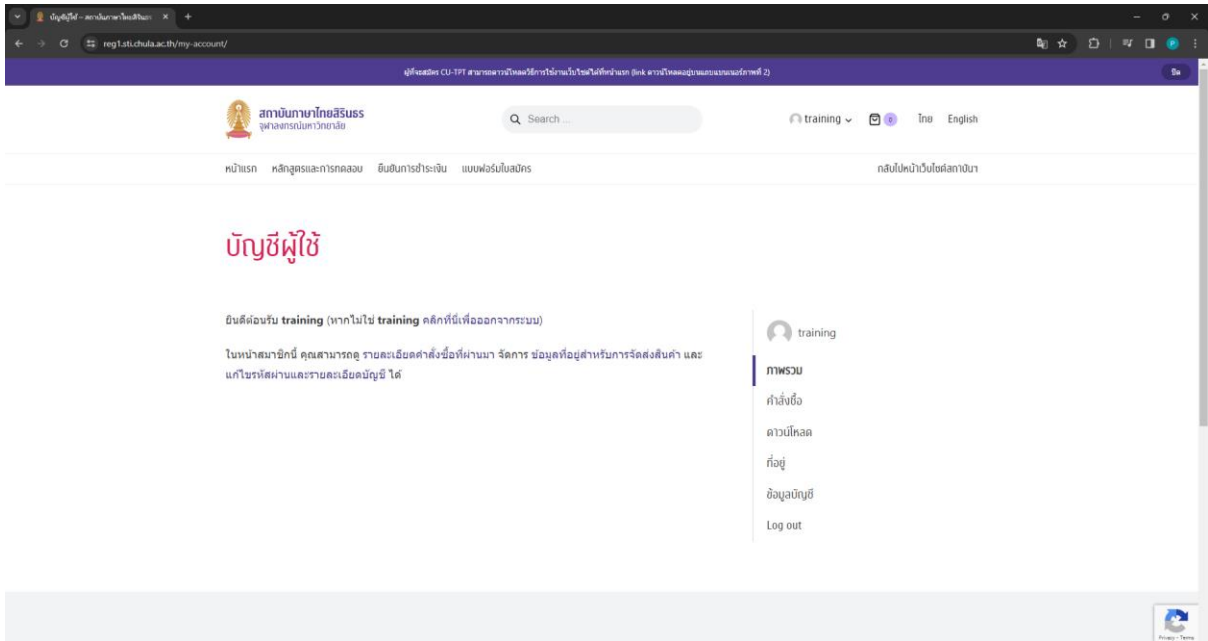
บัญชีผู้ใช้ – สถาบันภาษาไทยสิรินธร ×

reg1.sti.chula.ac.th/my-account/

ผู้ที่จะสมัคร CU-TPT สามารถดาวน์โหลดวิธีการใช้งานเว็บไซต์ได้ที่หน้าแรก (link ดาวน์โหลดอยู่บนแถบแบนเนอร์ภาพที่ 2)

ปิด

สถาบันภาษาไทยสิรินธร
จุฬาลงกรณ์มหาวิทยาลัย

Search ...

training

0

ไทย English

หน้าแรก หลักสูตรและการทดสอบ ยืนยันการชำระเงิน แบบฟอร์มใบสมัคร

กลับไปหน้าเว็บไซต์สถาบัน

บัญชีผู้ใช้

ยินดีต้อนรับ **training** (หากไม่ใช่ **training** คลิกที่นี่เพื่อออกจากระบบ)

ในหน้าสมาชิกนี้ คุณสามารถดู รายละเอียดคำสั่งซื้อที่ผ่านมา จัดการ ข้อมูลที่อยู่สำหรับการจัดส่งสินค้า และ แก้ไขรหัสผ่านและรายละเอียดบัญชี ได้

training

ภาพรวม

คำสั่งซื้อ

ดาวน์โหลด

ที่อยู่

ข้อมูลบัญชี

Log out

Privacy - Terms